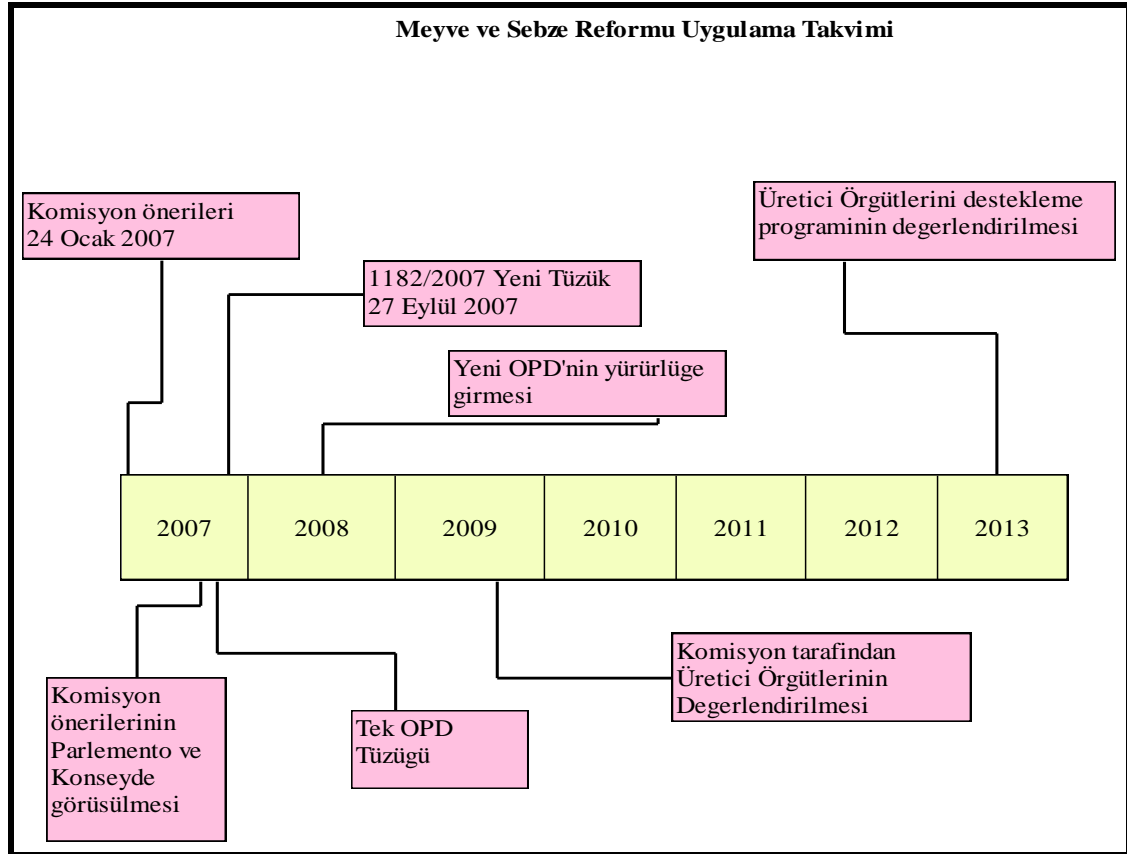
Meyve ve Sebze Reformu Uygulama Takvimi

Komisyon önerileri 24 Ocak 2007

1182/2007 Yeni Tüzük 27 Eylül 2007

Yeni OPD'nin yürürlüge girmesi

Üretici Örgütlerini destekleme programinin degerlendirilmesi

| 2007 | 2008 | 2009 | 2010 | 2011 | 2012 | 2013 |
|---|---|---|---|---|---|---|

Komisyon önerilerinin Parlemento ve Konseyde görüsülmesi

Tek OPD Tüzügü

Komisyon tarafindan Üretici Örgütlerinin Degerlendirilmesi